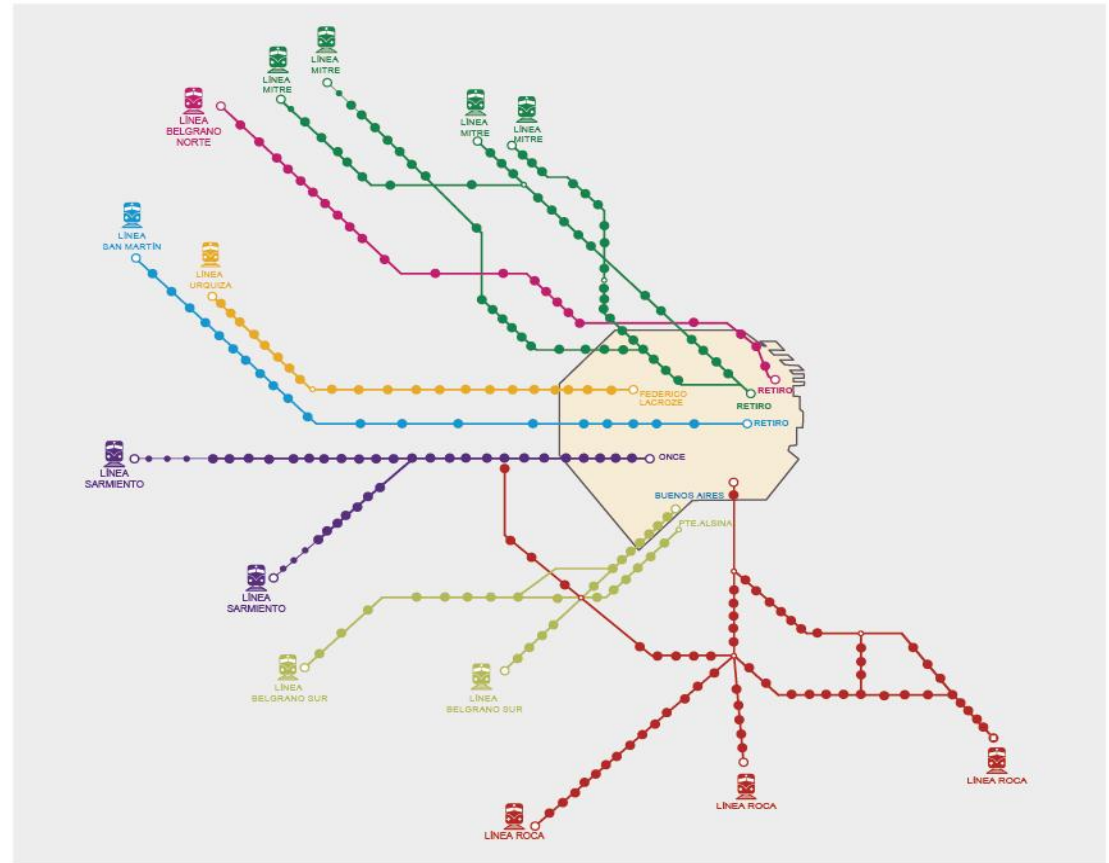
LÍNEA MITRE

LÍNEA MITRE

LÍNEA BELGRANO NORTE

LÍNEA MITRE

LÍNEA MITRE

LÍNEA SAN MARTÍN

LÍNEA URQUIZA

RETIRO

RETIRO

FEDERICO LACROZE

RETIRO

LÍNEA SARMIENTO

ONCE

BUENOS AIRES

PTE. ALSINA

LÍNEA SARMIENTO

LÍNEA BELGRANO SUR

LÍNEA BELGRANO SUR

LÍNEA ROCA

LÍNEA ROCA

LÍNEA ROCA